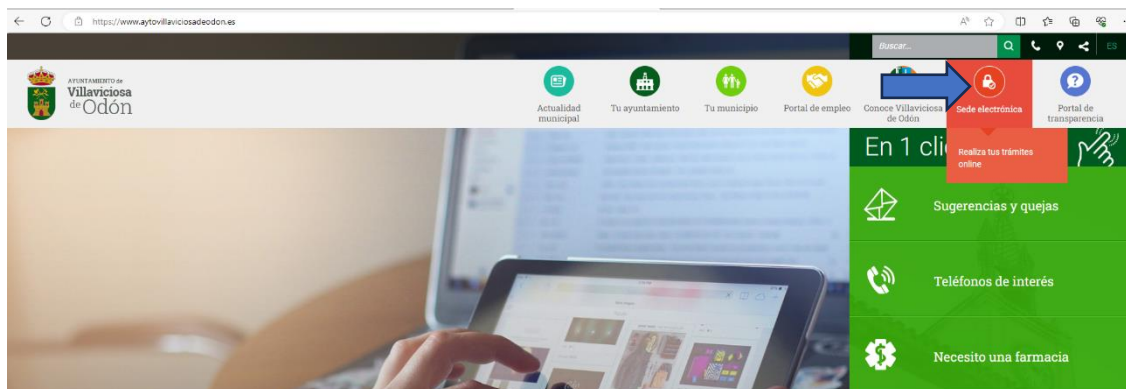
https://www.aytovillaviciosadeodon.es

Buscar...

ES

AYUNTAMIENTO de Villaviciosa de Odón

Actualidad municipal

Tu ayuntamiento

Tu municipio

Portal de empleo

Conoce Villaviciosa de Odón

Sede electrónica

Portal de transparencia

En 1 cli

Realiza tus trámites online

Sugerencias y quejas

Teléfonos de interés

Necesito una farmacia